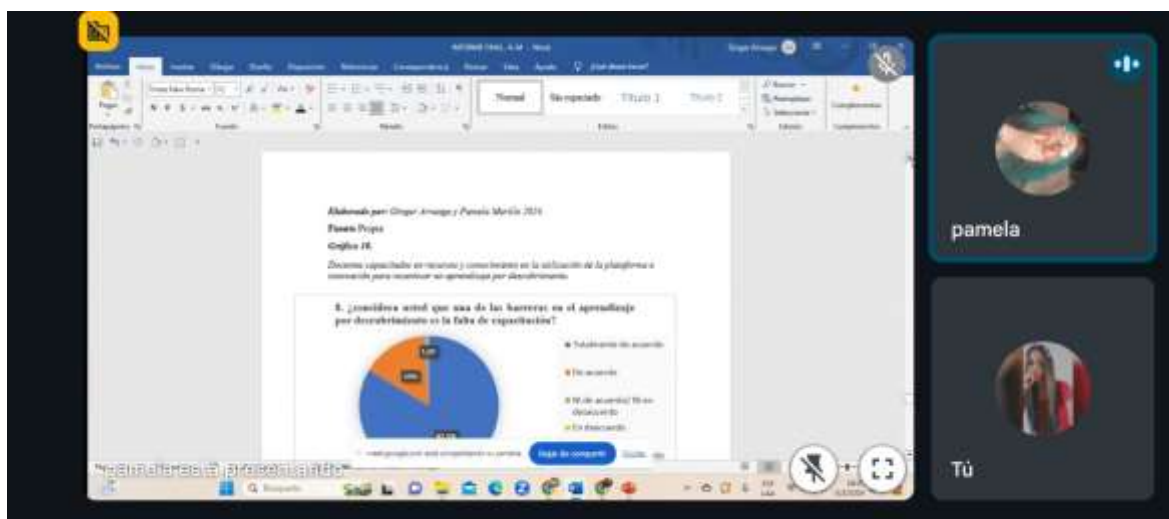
Normal
Sin espaciado
Título 1
Título 2

Elaborado por: Ginger Arreaga y Pamela Murillo 2024
Fuente: Propia
Gráfico 18.
Docentes capacitados en recursos y conocimiento en la utilización de la plataforma e innovación para incentivar un aprendizaje por descubrimiento.

8. ¿considera usted que una de las barreras en el aprendizaje por descubrimiento es la falta de capacitación?

Totalmente de acuerdo
De acuerdo
Ni de acuerdo/ Ni en desacuerdo
En desacuerdo

Dejar de compartir

pamela
Tú
pamela está presentando